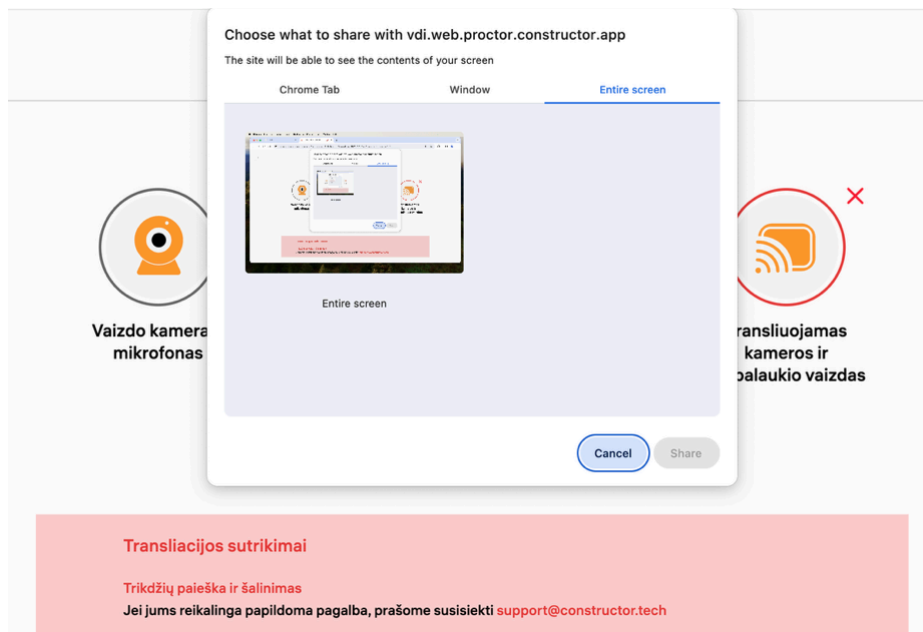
Choose what to share with vdi.web.proctor.constructor.app

The site will be able to see the contents of your screen

Chrome Tab
Window
Entire screen

Entire screen

Cancel
Share

Vaizdo kamera
mikrofonas

ransliuojamas
kameros ir
palaukio vaizdas

Transliacijos sutrikimai

Trikdžių paieška ir šalinimas

Jei jums reikalinga papildoma pagalba, prašome susisiekti support@constructor.tech